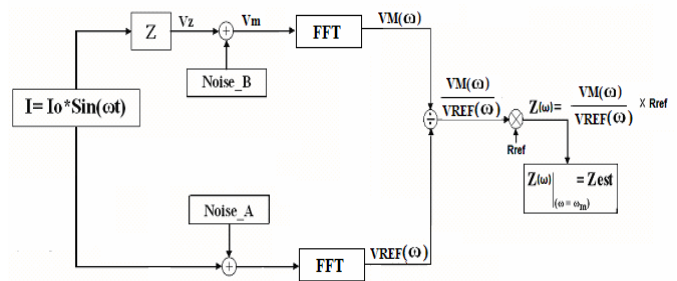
Z

Vz

Vm

FFT

VM(ω)

Noise_B

I= Io*Sin(ωt)

$\frac{VM(\omega)}{VREF(\omega)}$

$Z(\omega) = \frac{VM(\omega)}{VREF(\omega)}$ X Rref

Rref

$Z(\omega)\Big|_{(\omega=\omega_m)} = Zest$

Noise_A

FFT

VREF(ω)